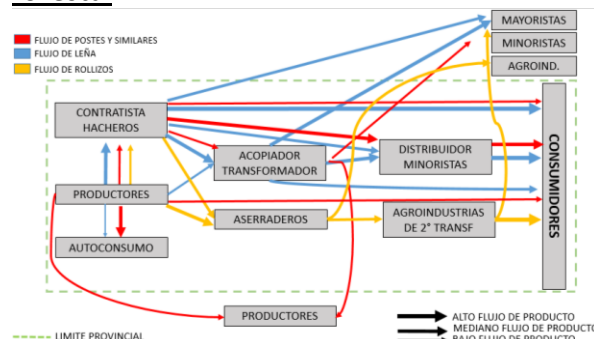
FLUJO DE POSTES Y SIMILARES
FLUJO DE LEÑA
FLUJO DE ROLLIZOS

MAYORISTAS
MINORISTAS
AGROIND.

CONTRATISTA HACHEROS
ACOPIADOR TRANSFORMADOR
DISTRIBUIDOR MINORISTAS
PRODUCTORES
ASERRADEROS
AGROINDUSTRIAS DE 2° TRANSF
AUTOCONSUMO
CONSUMIDORES
PRODUCTORES

LIMITE PROVINCIAL
ALTO FLUJO DE PRODUCTO
MEDIANO FLUJO DE PRODUCTO
BAJO FLUJO DE PRODUCTO